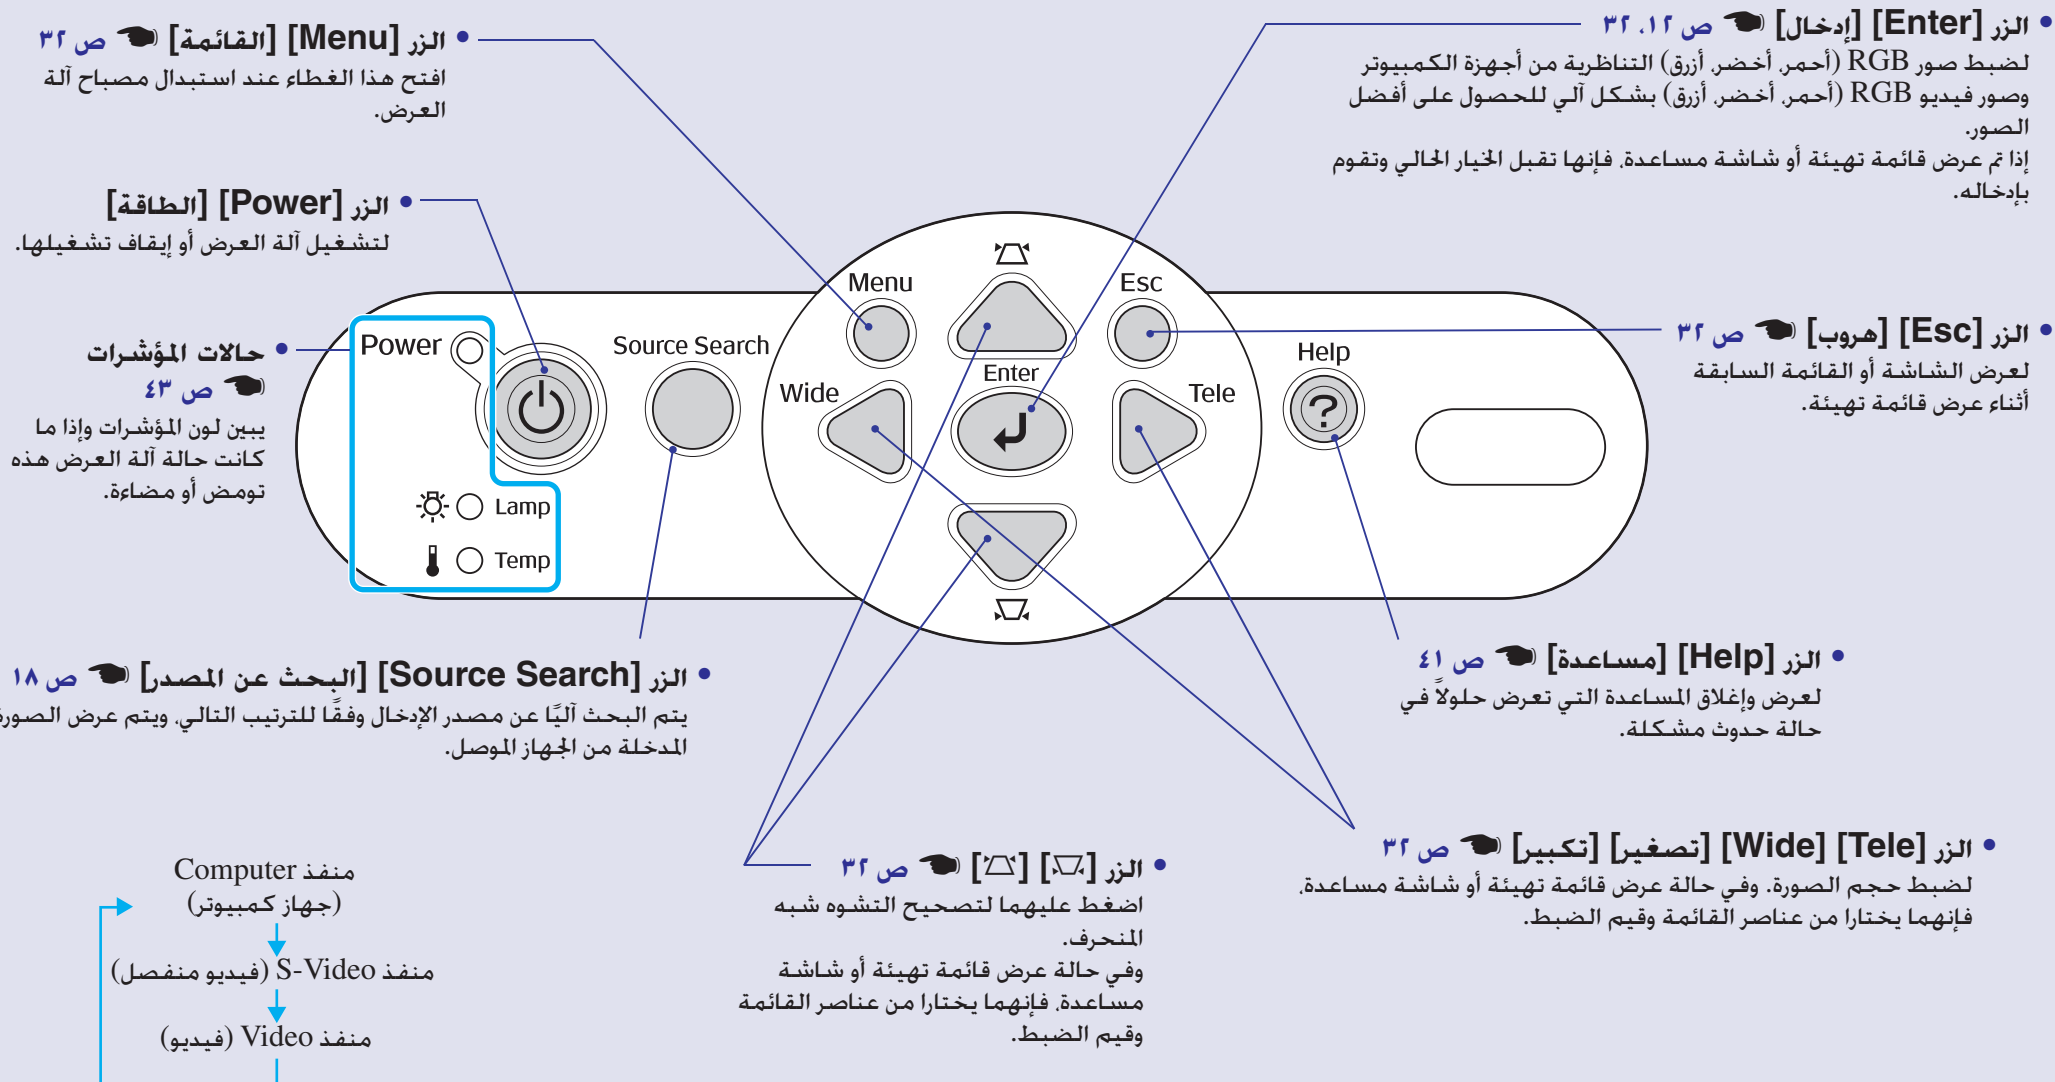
• الزر [Menu] [القائمة] ص ٣٢
افتح هذا الغطاء عند استبدال مصباح آلة العرض.

• الزر [Enter] [إدخال] ص ١٢، ٣٢
لضبط صور RGB (أحمر، أخضر، أزرق) التناظرية من أجهزة الكمبيوتر وصور فيديو RGB (أحمر، أخضر، أزرق) بشكل آلي للحصول على أفضل الصور.
إذا تم عرض قائمة تهيئة أو شاشة مساعدة، فإنها تقبل الخيار الحالي وتقوم بإدخاله.

• الزر [Power] [الطاقة]
لتشغيل آلة العرض أو إيقاف تشغيلها.

• حالات المؤشرات
ص ٤٣
يبين لون المؤشرات وإذا ما كانت حالة آلة العرض هذه تومض أو مضاءة.

• الزر [Esc] [هروب] ص ٣٢
لعرض الشاشة أو القائمة السابقة أثناء عرض قائمة تهيئة.

Power
Lamp
Temp
Source Search
Menu
Esc
Wide
Enter
Tele
Help

• الزر [Source Search] [البحث عن المصدر] ص ١٨
يتم البحث آليًا عن مصدر الإدخال وفقًا للترتيب التالي، ويتم عرض الصور المدخلة من الجهاز الموصل.

• الزر [Help] [مساعدة] ص ٤١
لعرض وإغلاق المساعدة التي تعرض حلولاً في حالة حدوث مشكلة.

• الزر [Tele] [Wide] [تصغير] [تكبير] ص ٣٢
لضبط حجم الصورة. وفي حالة عرض قائمة تهيئة أو شاشة مساعدة، فإنهما يختارا من عناصر القائمة وقيم الضبط.

• الزر [⏢] [⏢] ص ٣٢
اضغط عليهما لتصحيح التشوه شبه المنحرف.
وفي حالة عرض قائمة تهيئة أو شاشة مساعدة، فإنهما يختارا من عناصر القائمة وقيم الضبط.

منفذ Computer
(جهاز كمبيوتر)
منفذ S-Video (فيديو منفصل)
منفذ Video (فيديو)